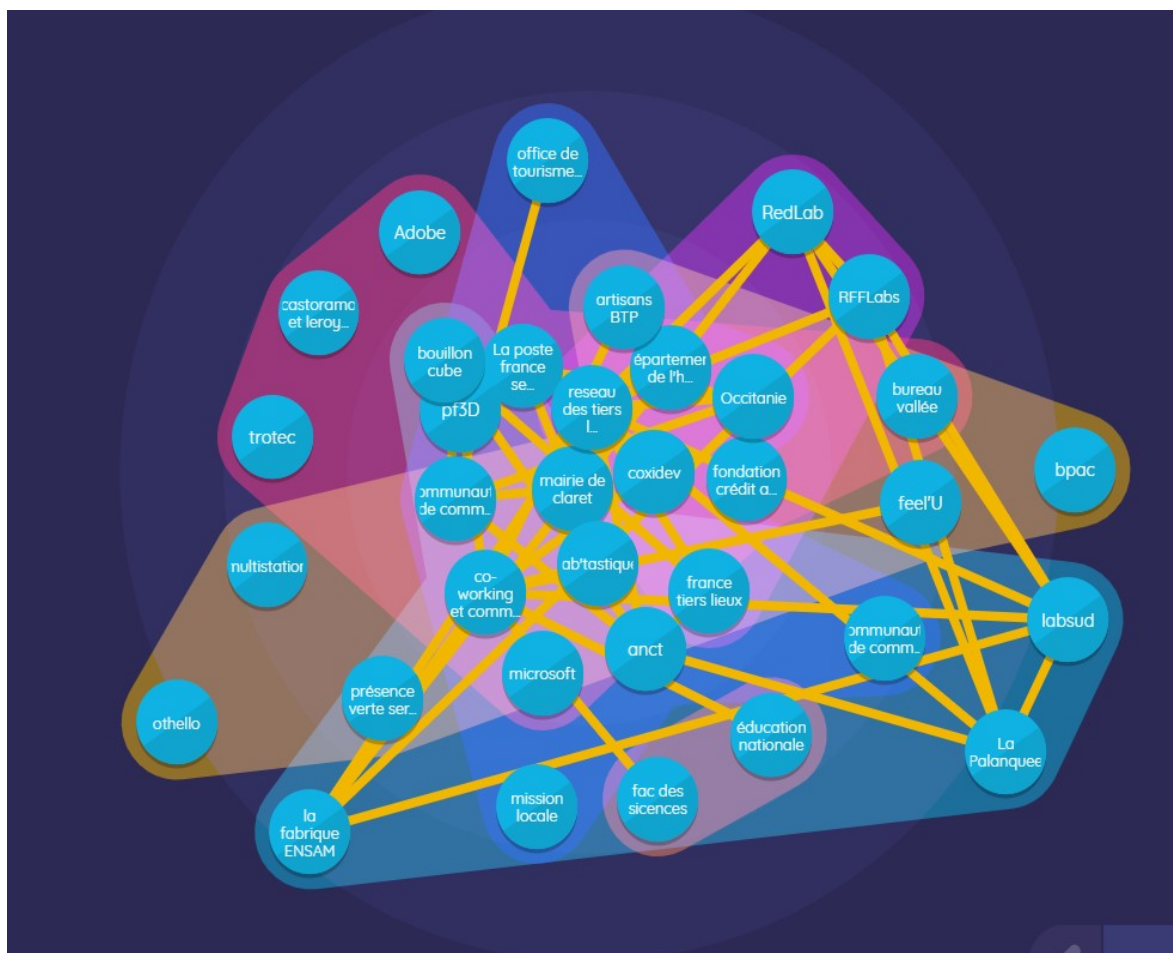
office de tourisme...

RedLab

Adobe

castorama et leroy...

artisans BTP

RFFLabs

bouillon cube

La poste france se...

éparterner de l'h...

pf3D

reseau des tiers l...

Occitanie

bureau vallée

trotec

bpac

ommunaut de comm...

mairie de claret

coxidev

fondation crédit a...

feel'U

nultistation

ab'tastique

co-working et comm...

france tiers lieux

labsud

ommunaut de comm...

anct

microsoft

othello

présence verte ser...

éducation nationale

La Palanquee

la fabrique ENSAM

mission locale

fac des sicences